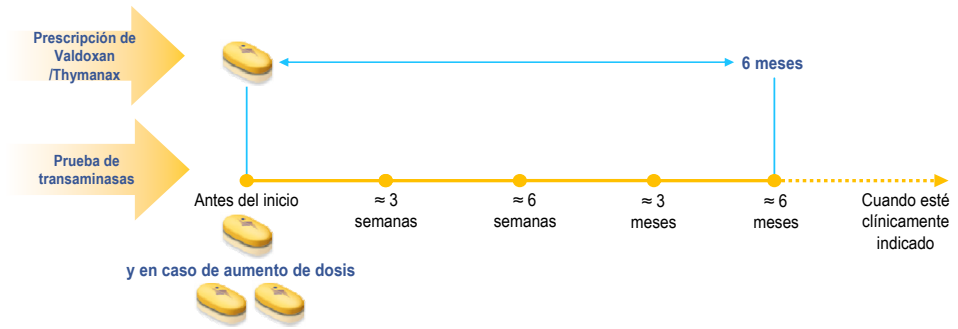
Prescripción de Valdoxan /Thymanax

6 meses

Prueba de transaminasas

Antes del inicio

≈ 3 semanas

≈ 6 semanas

≈ 3 meses

≈ 6 meses

Cuando esté clínicamente indicado

y en caso de aumento de dosis